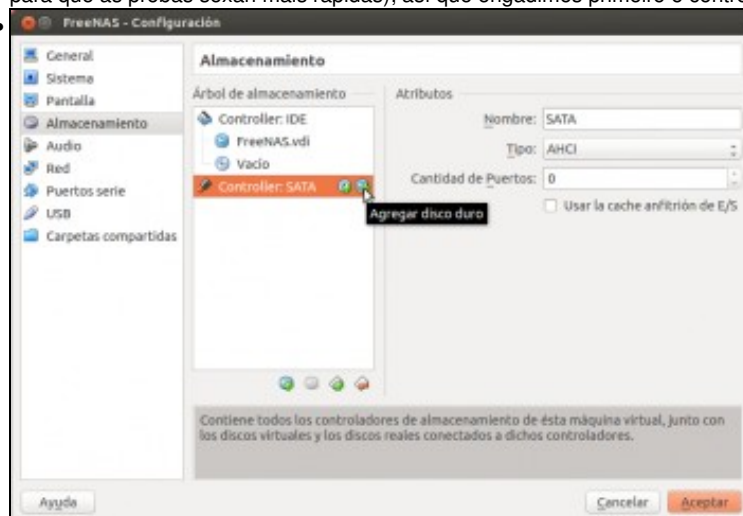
para que as probas sexan máis rápidas), así que engadimos primeiro o contro

FreeNAS - Configuración

General
Sistema
Pantalla
Almacenamiento
Audio
Red
Puertos serie
USB
Carpetas compartidas

Almacenamiento

Árbol de almacenamiento

Controller: IDE
FreeNAS.vdi
Vacío
Controller: SATA

Agregar disco duro

Atributos

Nombre: SATA
Tipo: AHCI
Cantidad de Puertos: 0
Usar la cache anfitrión de E/S

Contiene todos los controladores de almacenamiento de ésta máquina virtual, junto con los discos virtuales y los discos reales conectados a dichos controladores.

Ayuda

Cancelar
Aceptar